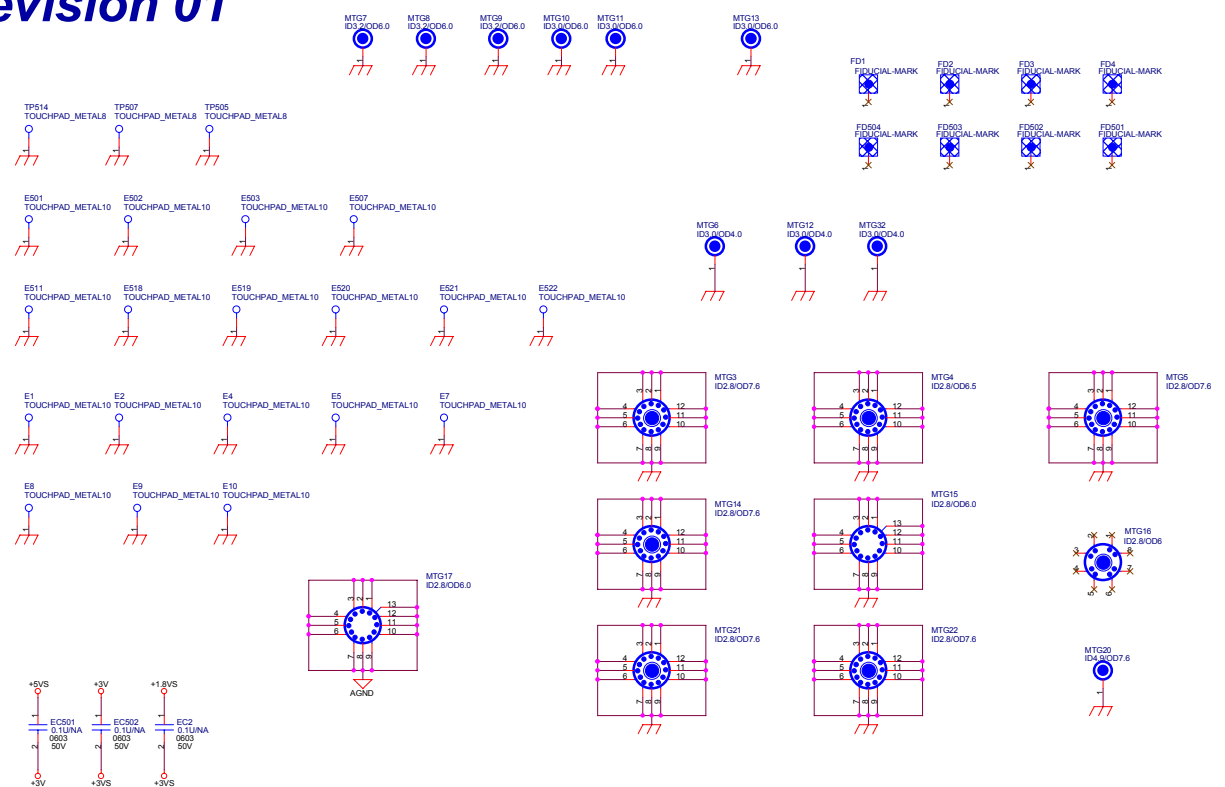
evision 01

MTG7 ID3.2/OD6.0
MTG8 ID3.2/OD6.0
MTG9 ID3.2/OD6.0
MTG10 ID3.0/OD6.0
MTG11 ID3.0/OD6.0
MTG13 ID3.0/OD6.0

FD1 FIDUCIAL-MARK
FD2 FIDUCIAL-MARK
FD3 FIDUCIAL-MARK
FD4 FIDUCIAL-MARK
FD504 FIDUCIAL-MARK
FD503 FIDUCIAL-MARK
FD502 FIDUCIAL-MARK
FD501 FIDUCIAL-MARK

TP514 TOUCHPAD_METAL8
TP507 TOUCHPAD_METAL8
TP505 TOUCHPAD_METAL8

E501 TOUCHPAD_METAL10
E502 TOUCHPAD_METAL10
E503 TOUCHPAD_METAL10
E507 TOUCHPAD_METAL10

MTG6 ID3.0/OD4.0
MTG12 ID3.0/OD4.0
MTG32 ID3.0/OD4.0

E511 TOUCHPAD_METAL10
E518 TOUCHPAD_METAL10
E519 TOUCHPAD_METAL10
E520 TOUCHPAD_METAL10
E521 TOUCHPAD_METAL10
E522 TOUCHPAD_METAL10

MTG3 ID2.8/OD7.6
MTG4 ID2.8/OD6.5
MTG5 ID2.8/OD7.6

E1 TOUCHPAD_METAL10
E2 TOUCHPAD_METAL10
E4 TOUCHPAD_METAL10
E5 TOUCHPAD_METAL10
E7 TOUCHPAD_METAL10

E8 TOUCHPAD_METAL10
E9 TOUCHPAD_METAL10
E10 TOUCHPAD_METAL10

MTG14 ID2.8/OD7.6
MTG15 ID2.8/OD6.0
MTG16 ID2.8/OD6

MTG17 ID2.8/OD6.0
AGND

MTG21 ID2.8/OD7.6
MTG22 ID2.8/OD7.6
MTG20 ID4.9/OD7.6

+5VS EC501 0.1U/NA 0603 50V +3V
+3V EC502 0.1U/NA 0603 50V +3VS
+1.8VS EC2 0.1U/NA 0603 50V +3VS